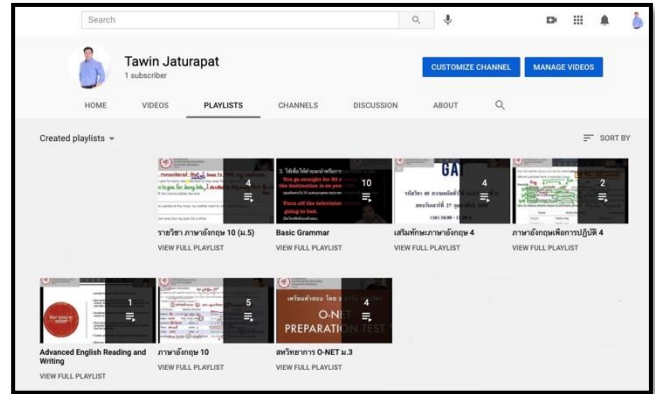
Search

Tawin Jaturapat
1 subscriber

CUSTOMIZE CHANNEL
MANAGE VIDEOS

HOME
VIDEOS
PLAYLISTS
CHANNELS
DISCUSSION
ABOUT

Created playlists
SORT BY

4
รายวิชา ภาษาอังกฤษ 10 (ม.5)
VIEW FULL PLAYLIST

10
Basic Grammar
VIEW FULL PLAYLIST

4
เสริมทักษะภาษาอังกฤษ 4
VIEW FULL PLAYLIST

2
ภาษาอังกฤษเพื่อการปฏิบัติ 4
VIEW FULL PLAYLIST

1
Advanced English Reading and Writing
VIEW FULL PLAYLIST

5
ภาษาอังกฤษ 10
VIEW FULL PLAYLIST

4
O-NET
PREPARATION TEST
สหวิทยาการ O-NET ม.3
VIEW FULL PLAYLIST